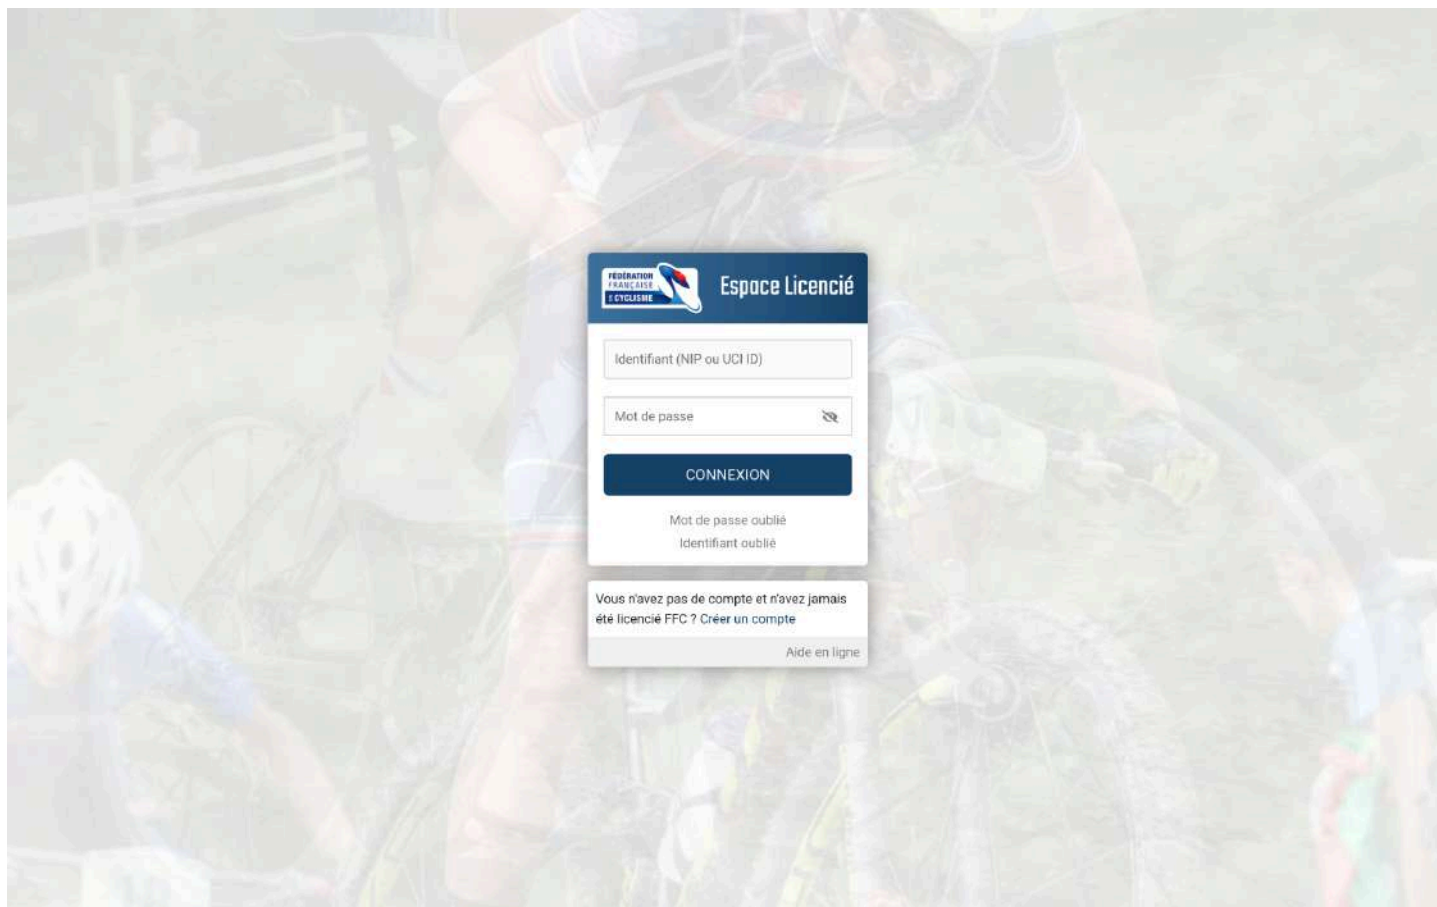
FÉDÉRATION FRANÇAISE DE CYCLISME

Espace Licencié

Identifiant (NIP ou UCI ID)

Mot de passe

CONNEXION

Mot de passe oublié

Identifiant oublié

Vous n'avez pas de compte et n'avez jamais été licencié FFC ? Créer un compte

Aide en ligne